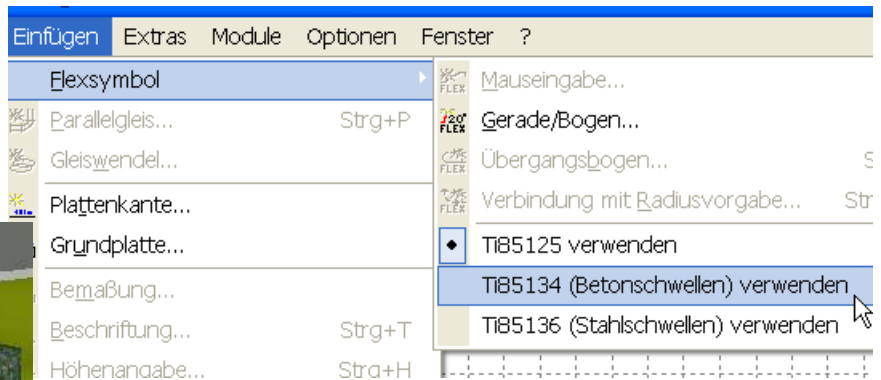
Einfügen Extras Module Optionen Fenster ?

Flexsymbol
Parallelgleis... Strg+P
Gleiswendel...
Plattenkante...
Grundplatte...
Bemaßung...
Beschriftung... Strg+T
Höhenangabe... Strg+H

FLEX Mauseingabe...
FLEX Gerade/Bogen...
FLEX Übergangsbogen... S
FLEX Verbindung mit Radiusvorgabe... Str
Ti85125 verwenden
Ti85134 (Betonschwellen) verwenden
Ti85136 (Stahlschwellen) verwenden